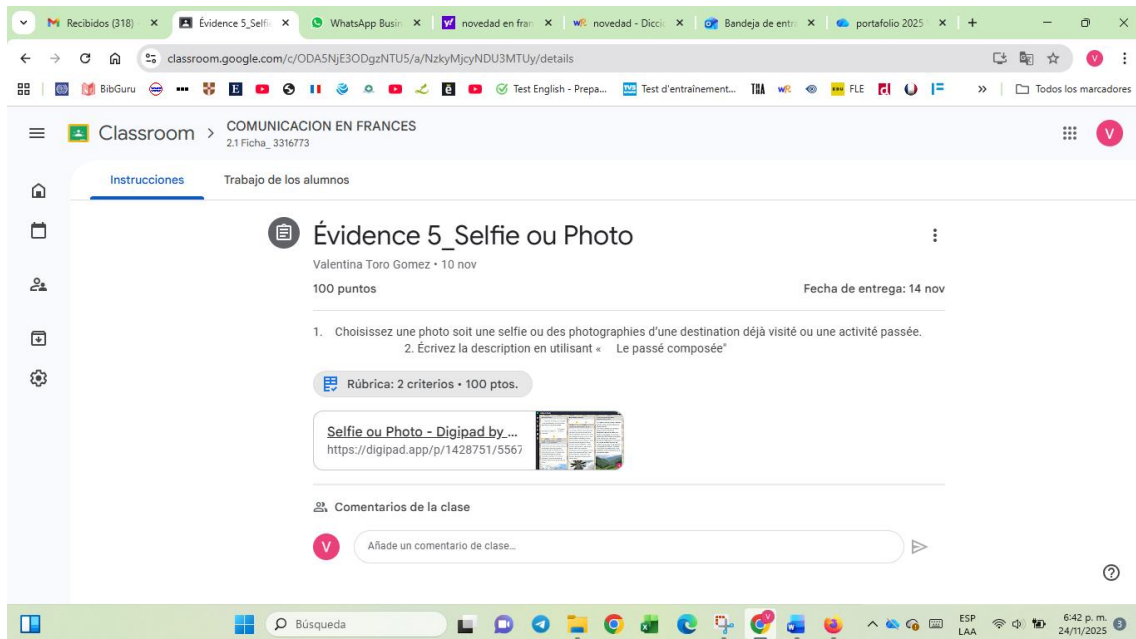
M Recibidos (318) × | Évidence 5_Selfi × | WhatsApp Busin × | novedad en fran × | novedad - Diccio × | Bandeja de entr × | portafolio 2025 × | +

classroom.google.com/c/ODA5NjE3ODgzNTU5/a/NzkyMjcyNDU3MTUy/details

BibGuru | Test English - Prepa... | Test d'entraînement... | THA | FLE | » | Todos los marcadores

Classroom > COMUNICACION EN FRANCES
2.1 Ficha_ 3316773

Instrucciones | Trabajo de los alumnos

Évidence 5_Selfie ou Photo

Valentina Toro Gomez • 10 nov

100 puntos

Fecha de entrega: 14 nov

1. Choisissez une photo soit une selfie ou des photographies d'une destination déjà visité ou une activité passée.
2. Écrivez la description en utilisant « Le passé composée"

Rúbrica: 2 criterios • 100 ptos.

Selfie ou Photo - Digipad by ...
https://digipad.app/p/1428751/5567

Comentarios de la clase

Añade un comentario de clase...

Búsqueda

ESP LAA 6:42 p. m. 24/11/2025